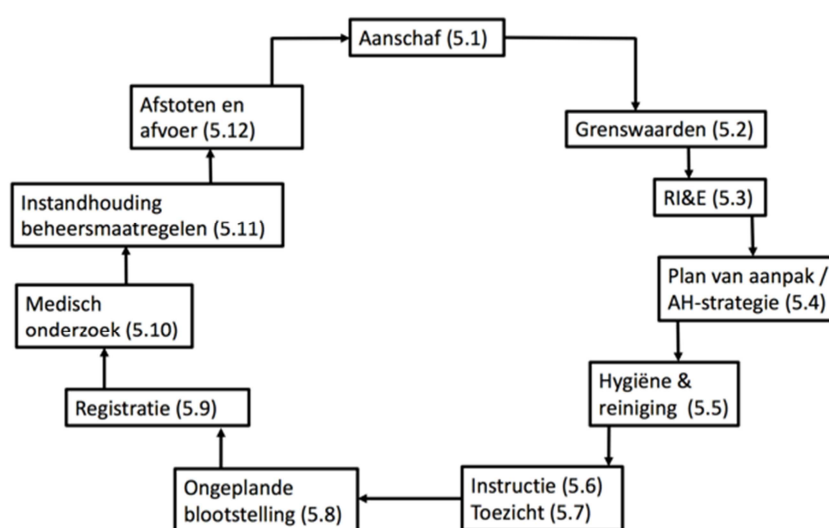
Aanschaf (5.1)

Grenswaarden (5.2)

RI&E (5.3)

Plan van aanpak / AH-strategie (5.4)

Hygiëne & reiniging (5.5)

Instructie (5.6)
Toezicht (5.7)

Ongeplande blootstelling (5.8)

Registratie (5.9)

Medisch onderzoek (5.10)

Instandhouding beheersmaatregelen (5.11)

Afstoten en afvoer (5.12)